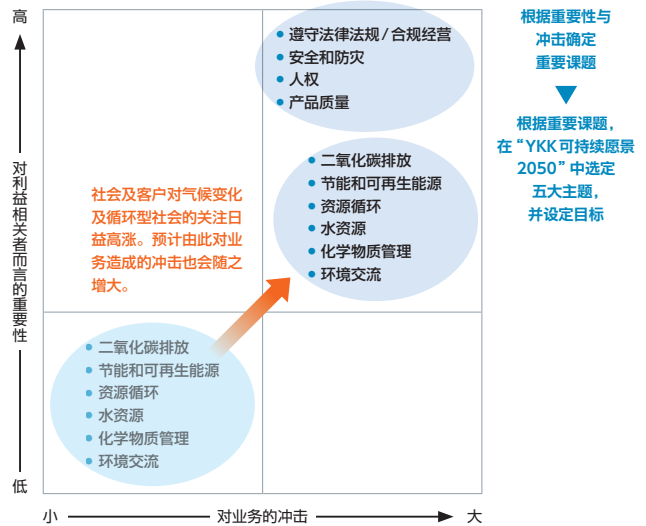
高

对利益相关者而言的重要性

低

遵守法律法规／合规经营
安全和防灾
人权
产品质量

二氧化碳排放
节能和可再生能源
资源循环
水资源
化学物质管理
环境交流

社会及客户对气候变化及循环型社会的关注日益高涨。预计由此对业务造成的冲击也会随之增大。

二氧化碳排放
节能和可再生能源
资源循环
水资源
化学物质管理
环境交流

小　对业务的冲击　大

根据重要性与冲击确定重要课题

根据重要课题，在“YKK可持续愿景2050”中选定五大主题，并设定目标